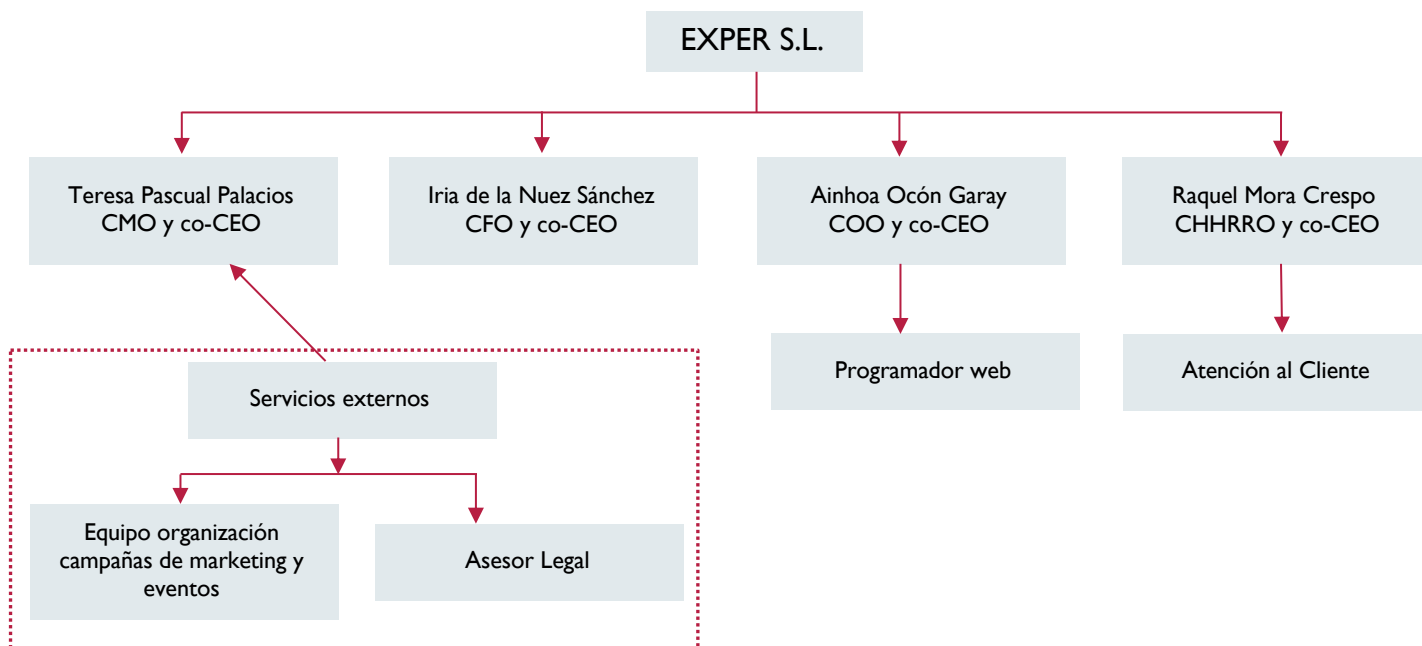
EXPER S.L.

Teresa Pascual Palacios
CMO y co-CEO

Iria de la Nuez Sánchez
CFO y co-CEO

Ainhoa Ocón Garay
COO y co-CEO

Raquel Mora Crespo
CHHRRO y co-CEO

Servicios externos

Programador web

Atención al Cliente

Equipo organización campañas de marketing y eventos

Asesor Legal